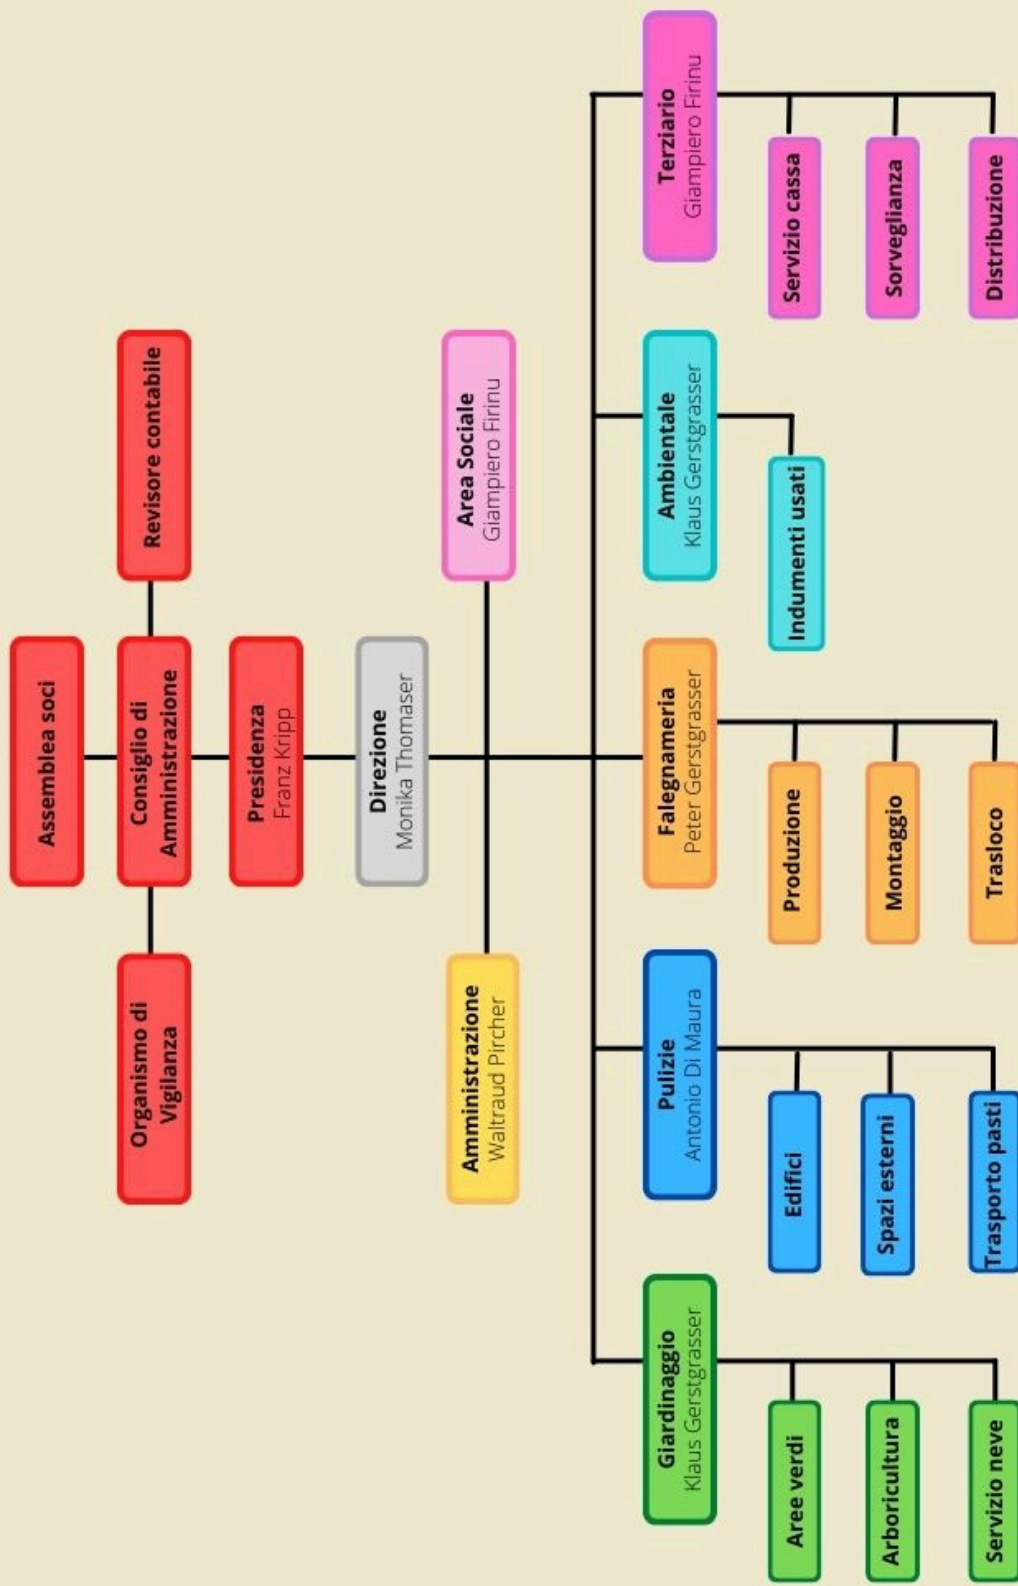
Assemblea soci

Consiglio di Amministrazione

Revisore contabile

Organismo di Vigilanza

Presidenza
Franz Kripp

Direzione
Monika Thomaser

Area Sociale
Giampiero Firinu

Amministrazione
Waltraud Pircher

Terziario
Giampiero Firinu

Servizio cassa

Sorveglianza

Distribuzione

Ambientale
Klaus Gerstgrasser

Indumenti usati

Falegnameria
Peter Gerstgrasser

Produzione

Montaggio

Trasloco

Pulizie
Antonio Di Maura

Edifici

Spazi esterni

Trasporto pasti

Giardinaggio
Klaus Gerstgrasser

Aree verdi

Arboricultura

Servizio neve